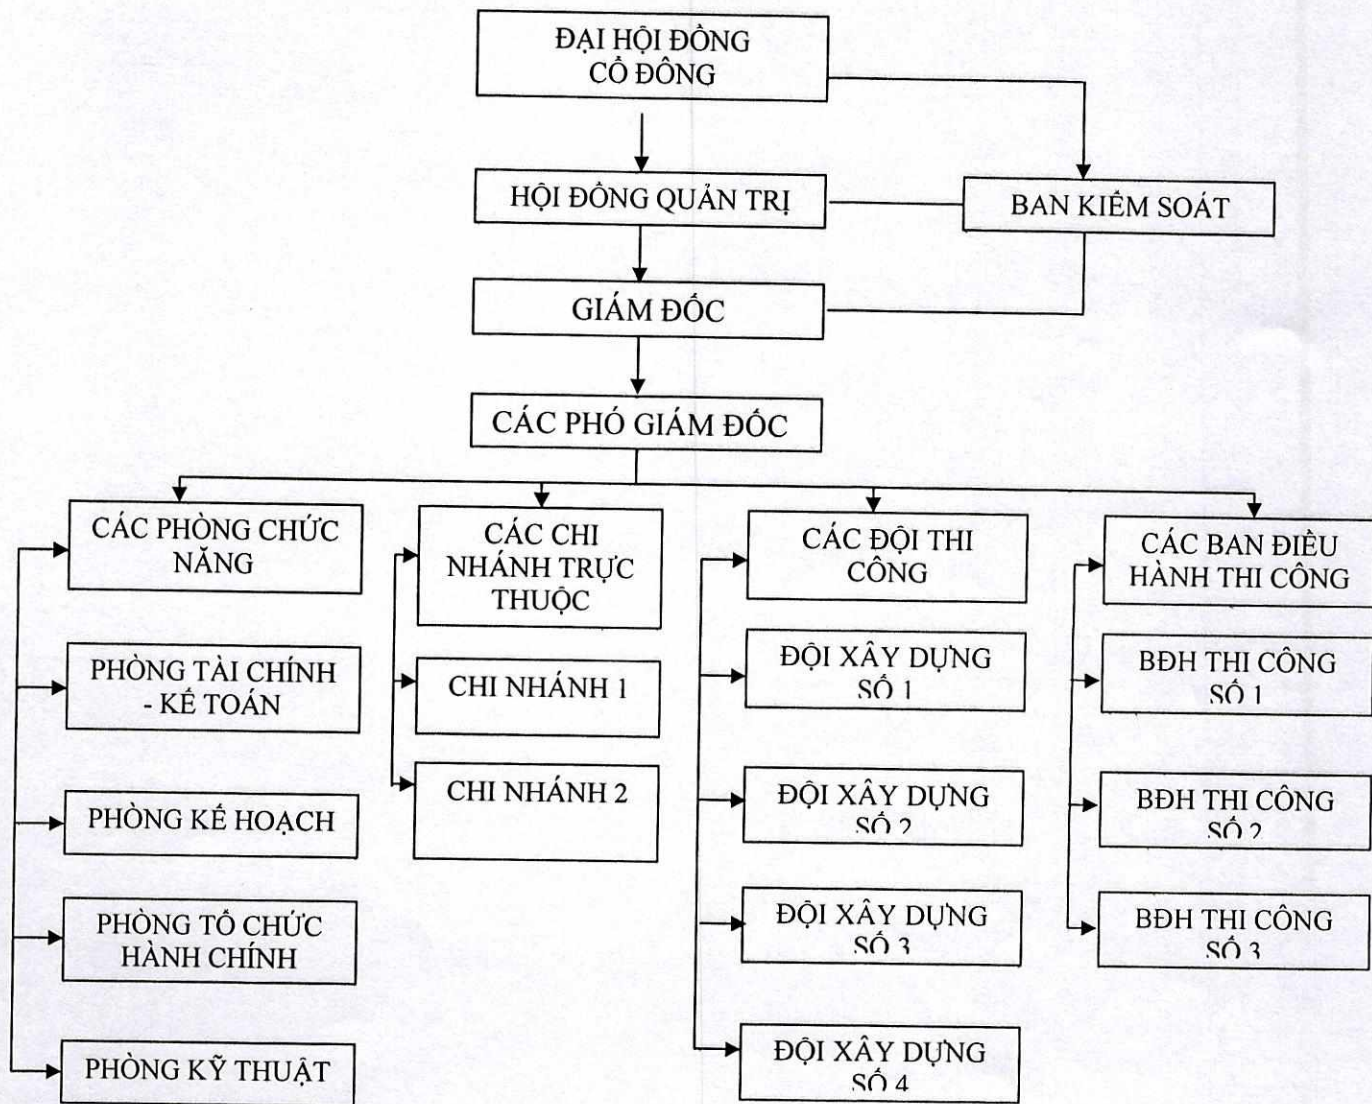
ĐẠI HỘI ĐỒNG CỔ ĐÔNG

HỘI ĐỒNG QUẢN TRỊ

BAN KIỂM SOÁT

GIÁM ĐỐC

CÁC PHÓ GIÁM ĐỐC

CÁC PHÒNG CHỨC NĂNG

PHÒNG TÀI CHÍNH - KẾ TOÁN

PHÒNG KẾ HOẠCH

PHÒNG TỔ CHỨC HÀNH CHÍNH

PHÒNG KỸ THUẬT

CÁC CHI NHÁNH TRỰC THUỘC

CHI NHÁNH 1

CHI NHÁNH 2

CÁC ĐỘI THI CÔNG

ĐỘI XÂY DỰNG SỐ 1

ĐỘI XÂY DỰNG SỐ 2

ĐỘI XÂY DỰNG SỐ 3

ĐỘI XÂY DỰNG SỐ 4

CÁC BAN ĐIỀU HÀNH THI CÔNG

BĐH THI CÔNG SỐ 1

BĐH THI CÔNG SỐ 2

BĐH THI CÔNG SỐ 3